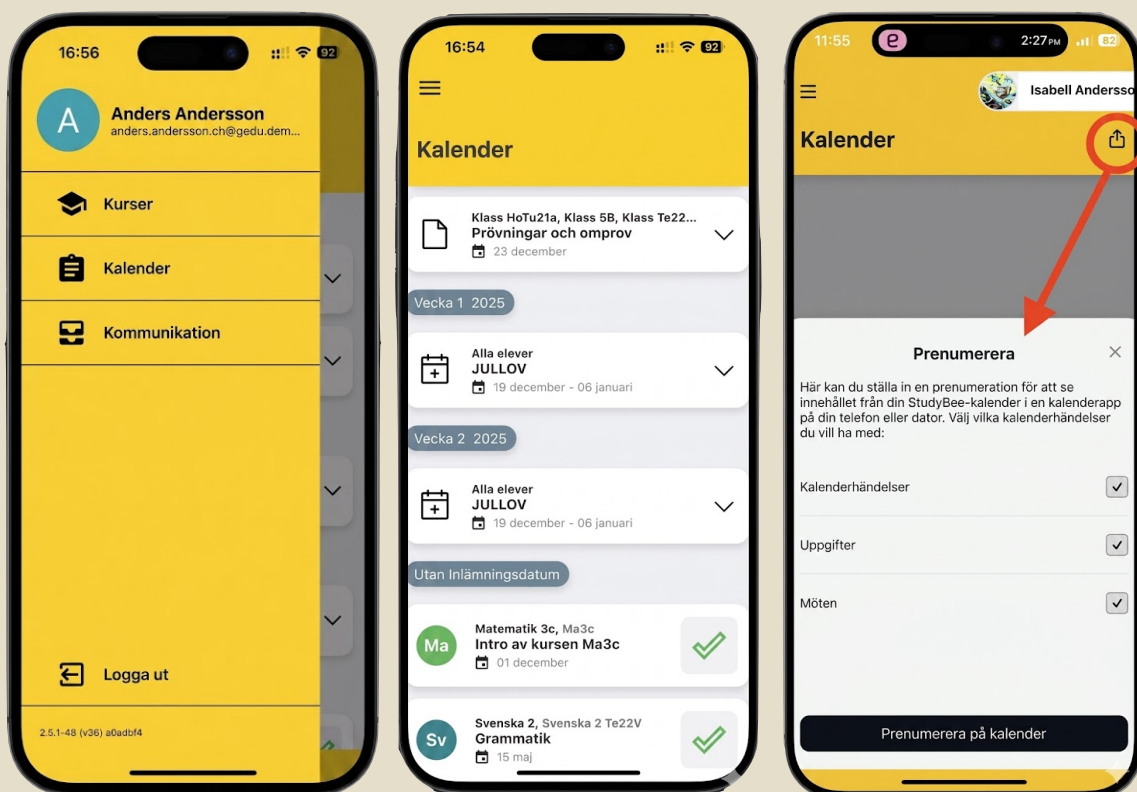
16:56
92

A
Anders Andersson
anders.andersson.ch@gedu.dem...

Kurser

Kalender

Kommunikation

Logga ut

2.5.1-48 (v36) a0adbf4

16:54
92

Kalender

Klass HoTu21a, Klass 5B, Klass Te22...
Prövningar och omprov
23 december

Vecka 1 2025

Alla elever
JULLOV
19 december - 06 januari

Vecka 2 2025

Alla elever
JULLOV
19 december - 06 januari

Utan Inlämningsdatum

Ma
Matematik 3c, Ma3c
Intro av kursen Ma3c
01 december

Sv
Svenska 2, Svenska 2 Te22V
Grammatik
15 maj

11:55
e
2:27 PM
62

Isabell Andersso

Kalender

Prenumerera

Här kan du ställa in en prenumeration för att se innehållet från din StudyBee-kalender i en kalenderapp på din telefon eller dator. Välj vilka kalenderhändelser du vill ha med:

Kalenderhändelser

Uppgifter

Möten

Prenumerera på kalender